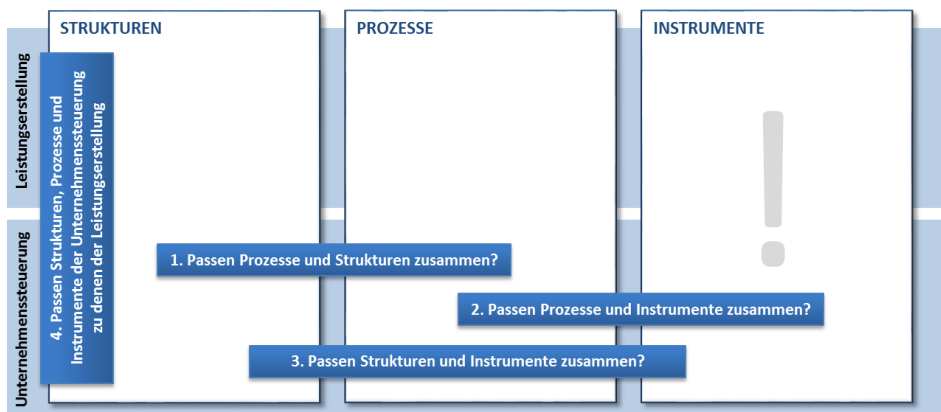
Leistungserstellung

Unternehmenssteuerung

STRUKTUREN

PROZESSE

INSTRUMENTE

4. Passen Strukturen, Prozesse und Instrumente der Unternehmenssteuerung zu denen der Leistungserstellung

!

1. Passen Prozesse und Strukturen zusammen?

2. Passen Prozesse und Instrumente zusammen?

3. Passen Strukturen und Instrumente zusammen?